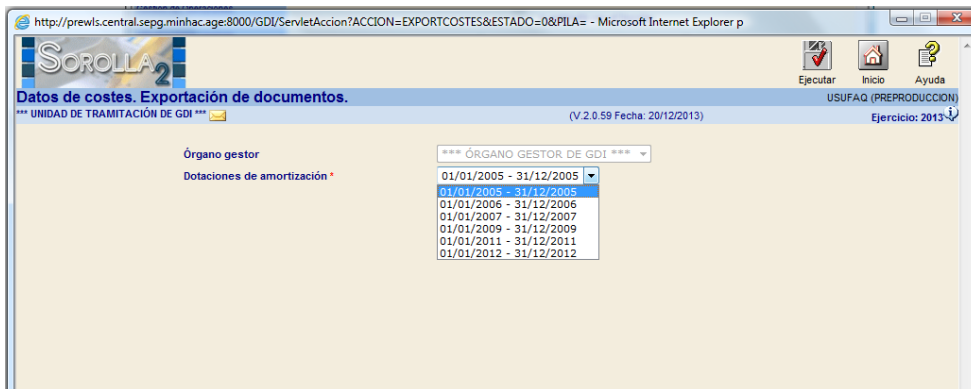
http://prewls.central.sepg.minhac.age:8000/GDI/ServletAccion?ACCION=EXPORTCOSTES&ESTADO=0&PILA= - Microsoft Internet Explorer p

SOROLLA 2

Ejecutar Inicio Ayuda

Datos de costes. Exportación de documentos.

USUFAQ (PREPRODUCCION)

*** UNIDAD DE TRAMITACIÓN DE GDI ***

(V.2.0.59 Fecha: 20/12/2013)

Ejercicio: 2013

Órgano gestor

*** ÓRGANO GESTOR DE GDI ***

Dotaciones de amortización *

01/01/2005 - 31/12/2005

01/01/2005 - 31/12/2005
01/01/2006 - 31/12/2006
01/01/2007 - 31/12/2007
01/01/2009 - 31/12/2009
01/01/2011 - 31/12/2011
01/01/2012 - 31/12/2012